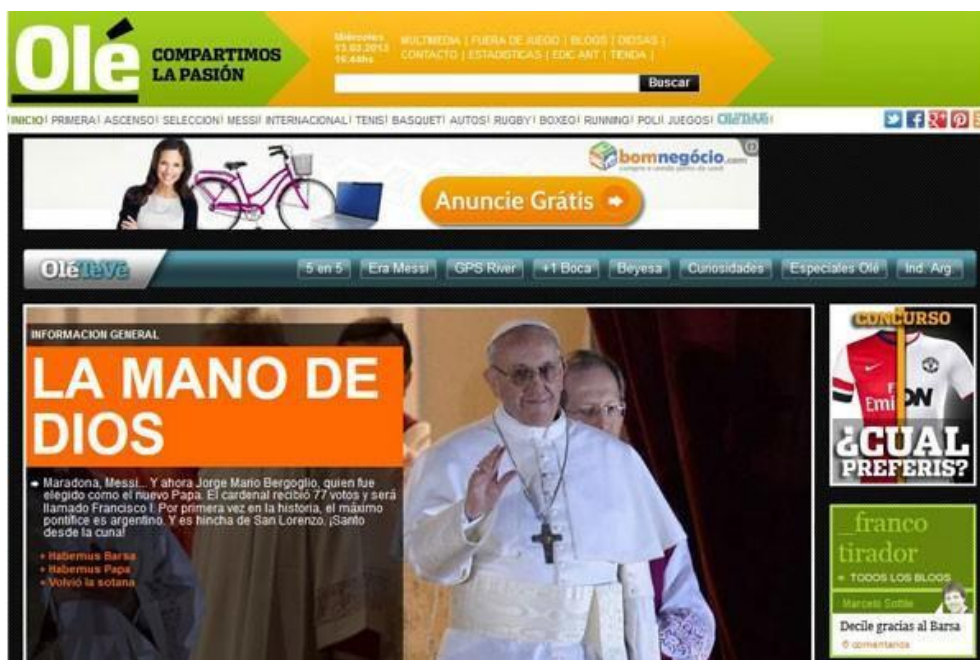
Olé COMPARTIMOS LA PASIÓN

Miércoles 13.03.2013 16:44hs

MULTIMEDIA | FUERA DE JUEGO | BLOGS | DIOSAS | CONTACTO | ESTADISTICAS | EDIC ANT | TIENDA |

Buscar

INICIO | PRIMERA | ASCENSO | SELECCION | MESSI | INTERNACIONAL | TENIS | BASQUET | AUTOS | RUGBY | BOXEO | RUNNING | POLI | JUEGOS | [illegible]

bomnegócio.com

Anuncie Grátis

Olé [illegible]

5 en 5 | Era Messi | GPS River | +1 Boca | Beyesa | Curiosidades | Especiales Olé | Ind. Arg.

INFORMACION GENERAL

LA MANO DE DIOS

Maradona, Messi... Y ahora Jorge Mario Bergoglio, quien fue elegido como el nuevo Papa. El cardenal recibió 77 votos y será llamado Francisco I. Por primera vez en la historia, el máximo pontífice es argentino. Y es hincha de San Lorenzo. ¡Santo desde la cuna!

» Habemus Barsa
» Habemus Papa
» Volvió la sotana

CONCURSO

Emirates

¿CUAL PREFERIS?

_franco tirador

» TODOS LOS BLOGS

Marcelo Sottile

Decile gracias al Barsa

0 comentarios